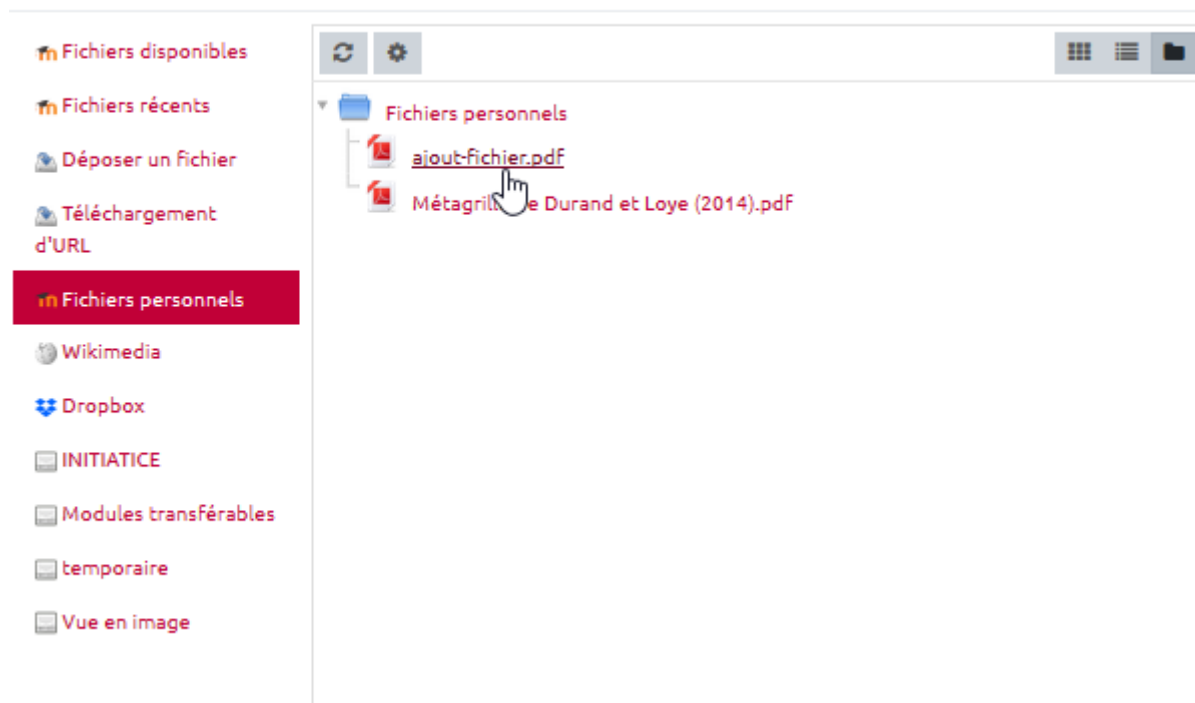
Fichiers disponibles

Fichiers récents

Déposer un fichier

Téléchargement d'URL

Fichiers personnels

Wikimedia

Dropbox

INITIATICE

Modules transférables

temporaire

Vue en image

Fichiers personnels

ajout-fichier.pdf

Métagrill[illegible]e Durand et Loye (2014).pdf